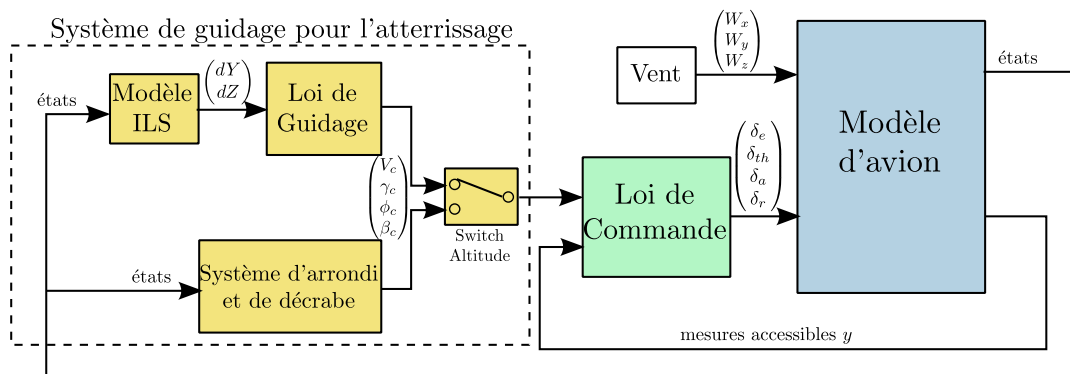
Système de guidage pour l'atterrissage

états

Modèle ILS

$\begin{pmatrix} dY \\ dZ \end{pmatrix}$

Loi de Guidage

$\begin{pmatrix} V_c \\ \gamma_c \\ \phi_c \\ \beta_c \end{pmatrix}$

Switch Altitude

états

Système d'arrondi et de décrabe

Vent

$\begin{pmatrix} W_x \\ W_y \\ W_z \end{pmatrix}$

Loi de Commande

$\begin{pmatrix} \delta_e \\ \delta_{th} \\ \delta_a \\ \delta_r \end{pmatrix}$

Modèle d'avion

états

mesures accessibles $y$